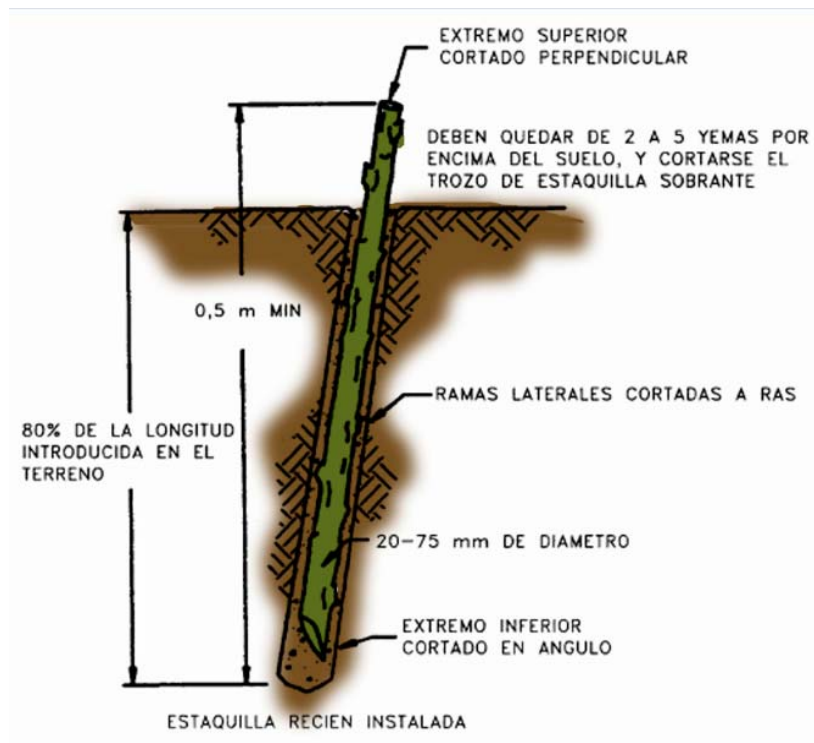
EXTREMO SUPERIOR CORTADO PERPENDICULAR

DEBEN QUEDAR DE 2 A 5 YEMAS POR ENCIMA DEL SUELO, Y CORTARSE EL TROZO DE ESTAQUILLA SOBRANTE

0,5 m MIN

RAMAS LATERALES CORTADAS A RAS

80% DE LA LONGITUD INTRODUCIDA EN EL TERRENO

20–75 mm DE DIAMETRO

EXTREMO INFERIOR CORTADO EN ANGULO

ESTAQUILLA RECIEN INSTALADA